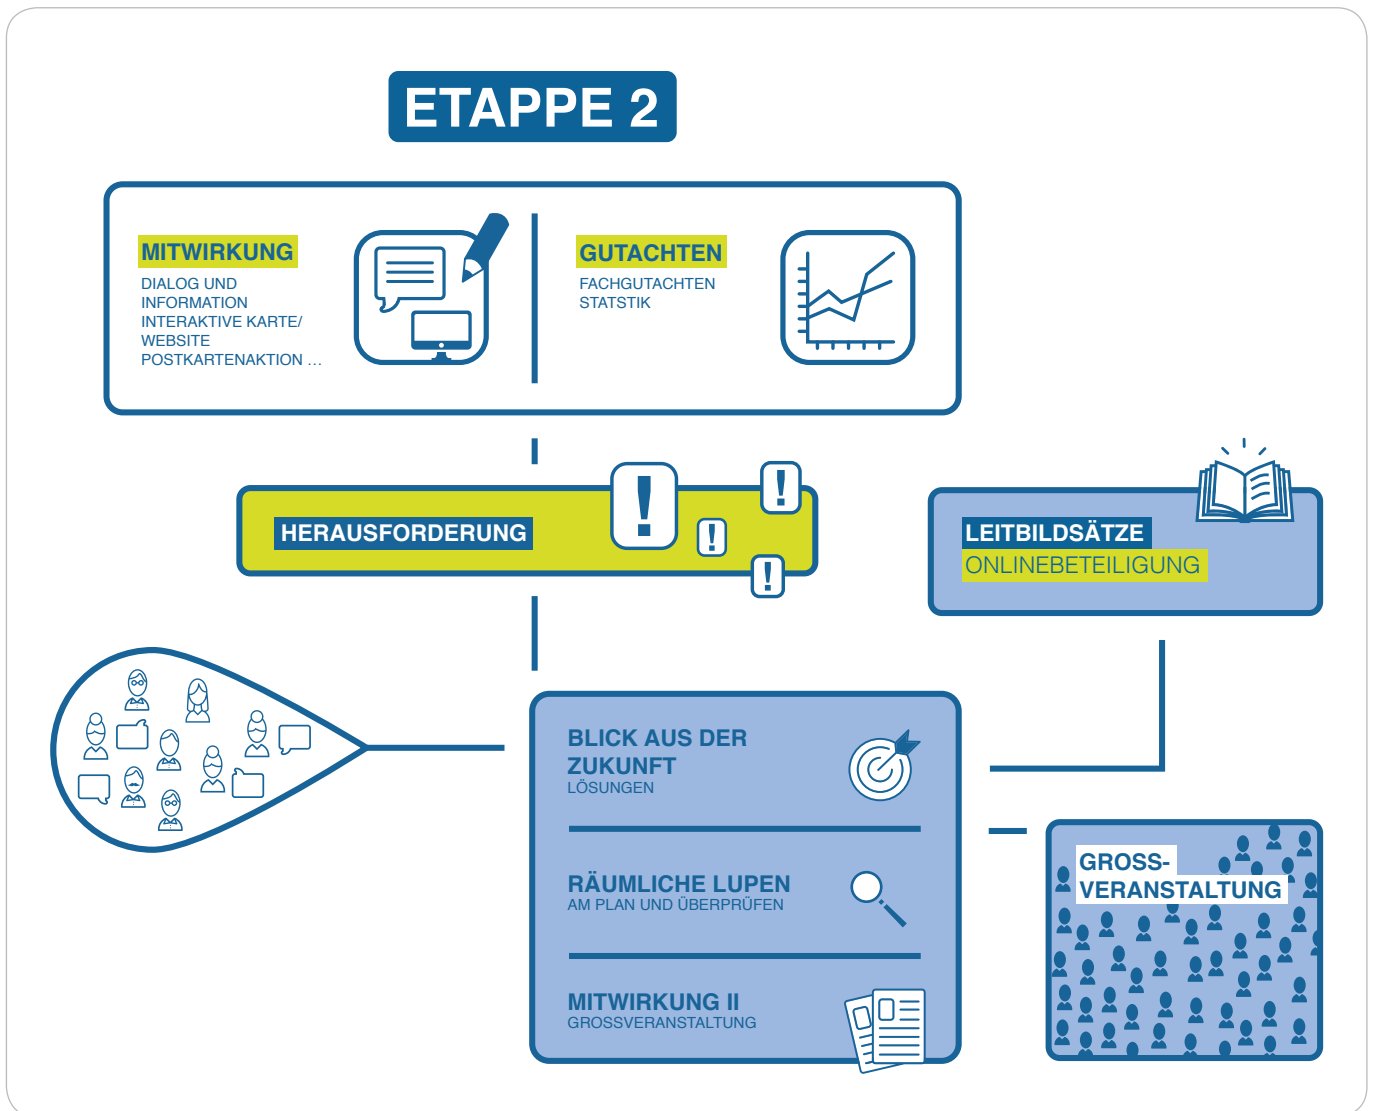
ETAPPE 2

MITWIRKUNG
DIALOG UND INFORMATION
INTERAKTIVE KARTE/ WEBSITE
POSTKARTENAKTION …

GUTACHTEN
FACHGUTACHTEN
STATSTIK

HERAUSFORDERUNG

LEITBILDSÄTZE
ONLINEBETEILIGUNG

BLICK AUS DER ZUKUNFT
LÖSUNGEN

RÄUMLICHE LUPEN
AM PLAN UND ÜBERPRÜFEN

MITWIRKUNG II
GROSSVERANSTALTUNG

GROSS-VERANSTALTUNG